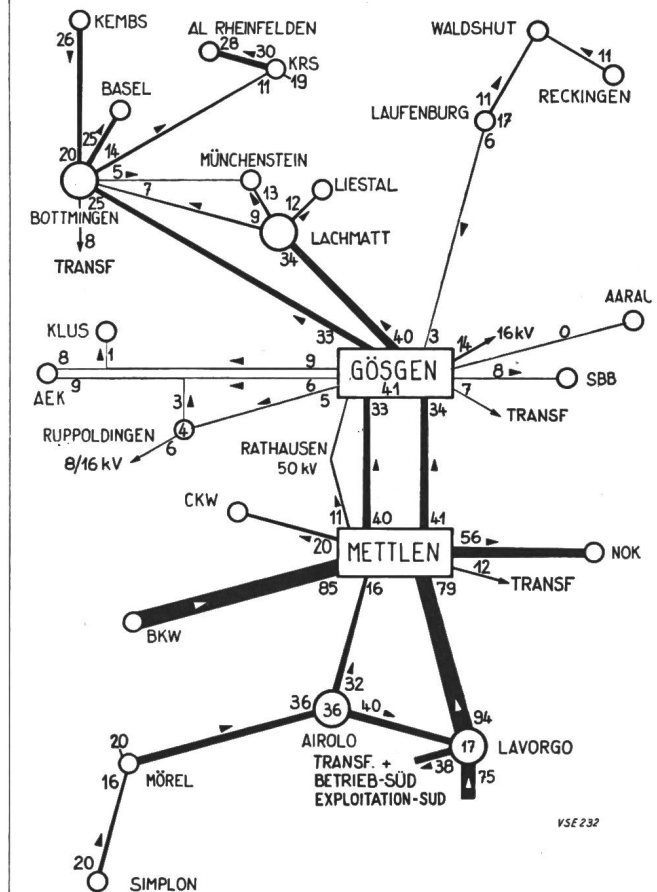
KEMBS
26
AL RHEINFELDEN
28
30
KRS
11
19
WALDSHUT
11
RECKINGEN
BASEL
25
20
14
5
7
25
BOTTMINGEN
8
TRANSF
MÜNCHENSTEIN
13
9
12
LIESTAL
LACHMATT
34
LAUFENBURG
11
17
6
AARAU
33
40
3
14
16 kV
0
KLUS
1
8
9
AEK
9
6
5
3
4
RUPPOLDINGEN
6
8/16 kV
GÖSGEN
41
33
34
8
SBB
7
TRANSF
RATHAUSEN
50 kV
CKW
20
11
40
41
METTLEN
56
NOK
12
TRANSF
85
16
79
BKW
32
36
36
40
AIROLO
94
17
LAVORGO
TRANSF. +
BETRIEB-SÜD
EXPLOITATION-SUD
38
75
20
16
MÖREL
20
SIMPLON
VSE 232